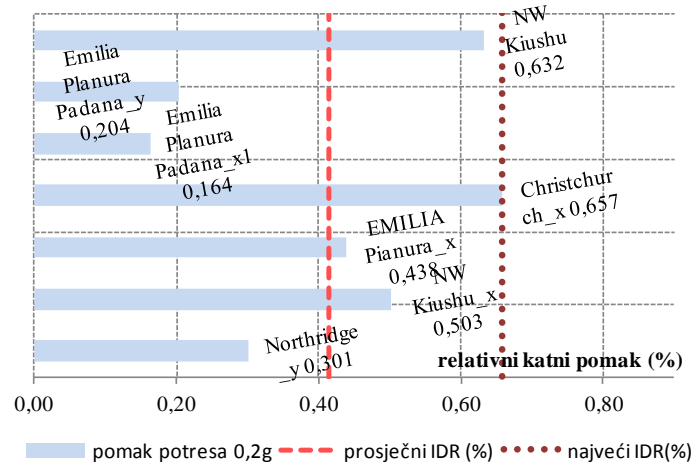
NW Kiushu 0,632

Emilia Planura Padana_y 0,204

Emilia Planura Padana_x1 0,164

Christchurch_x 0,657

EMILIA Pianura_x 0,438

NW Kiushu_x 0,503

Northridge _y 0,301

relativni katni pomak (%)

0,00
0,20
0,40
0,60
0,80

pomak potresa 0,2g
prosječni IDR (%)
najveći IDR(%)